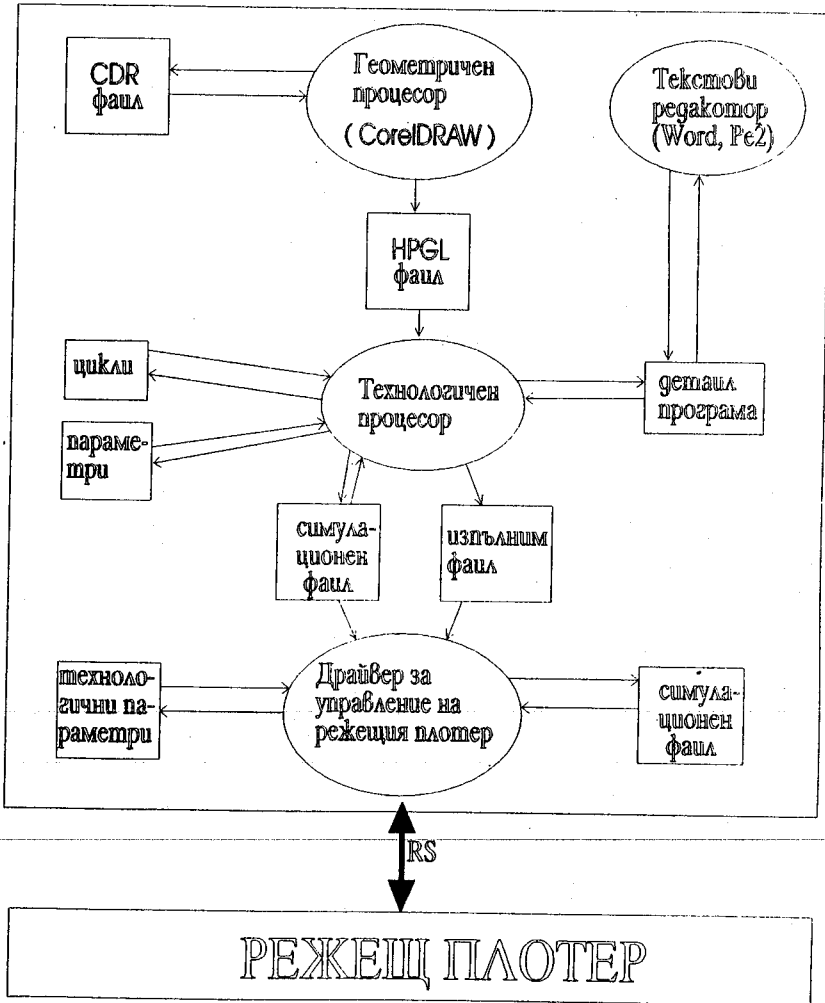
CDR файл

Геометричен процесор (CorelDRAW)

Текстови редактор (Word, Pe2)

HPGL файл

цикли

Технологичен процесор

детайл програма

параметри

симулационен файл

изпълним файл

технологични параметри

Драйвер за управление на режещия плотер

симулационен файл

RS

РЕЖЕЩ ПЛОТЕР